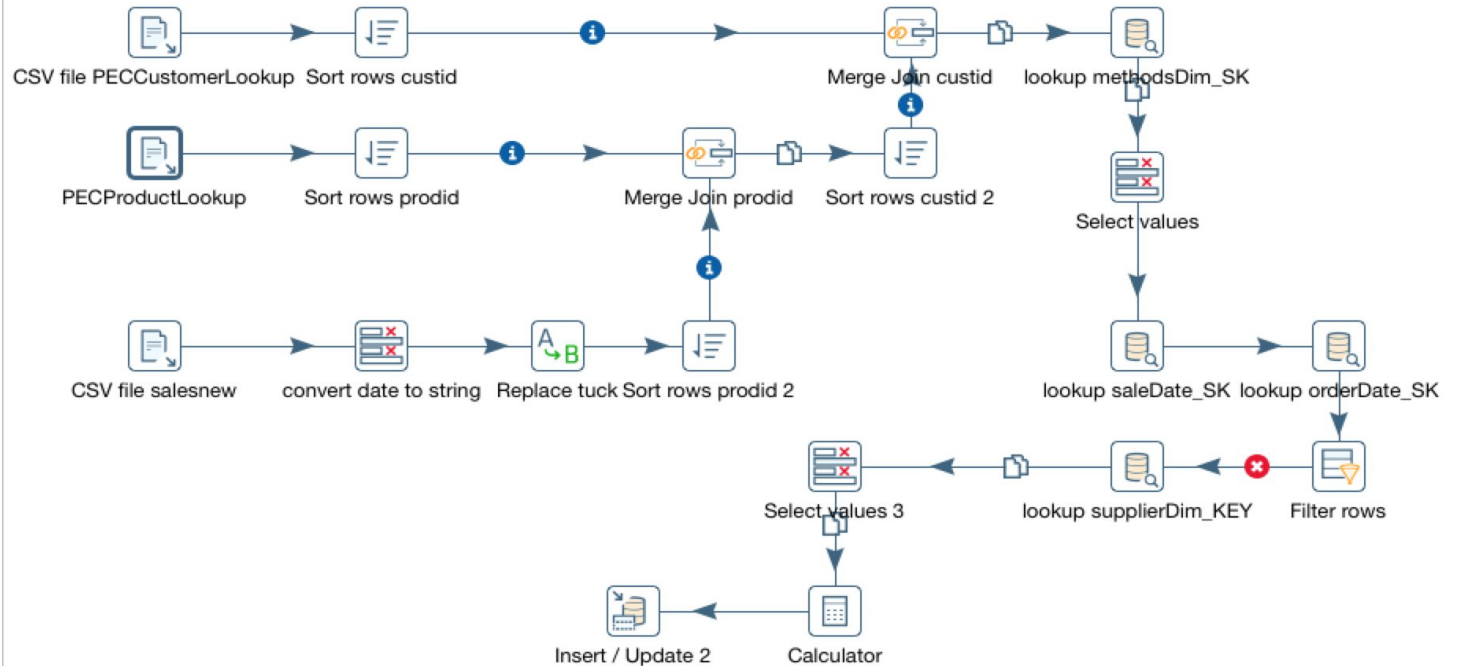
CSV file PECCustomerLookup

Sort rows custid

Merge Join custid

lookup methodsDim_SK

PECProductLookup

Sort rows prodid

Merge Join prodid

Sort rows custid 2

Select values

CSV file salesnew

convert date to string

A B

Replace tuck

Sort rows prodid 2

lookup saleDate_SK

lookup orderDate_SK

Select values 3

lookup supplierDim_KEY

Filter rows

Insert / Update 2

Calculator